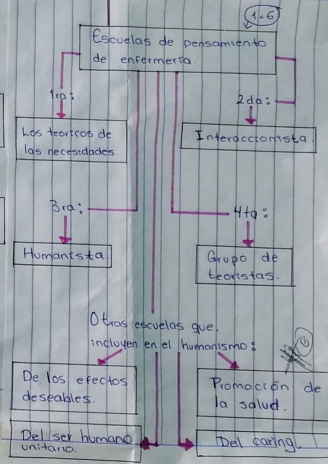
1-6

Escuelas de pensamiento de enfermería.

1ra:

Los teóricos de las necesidades.

2da:

Interaccionista

3ra:

Humanista

4ta:

Grupo de teoristas.

Otras escuelas que incluyen en el humanismo:

De los efectos deseables.

Promoción de la salud.

Del ser humano unitario.

Del caring.